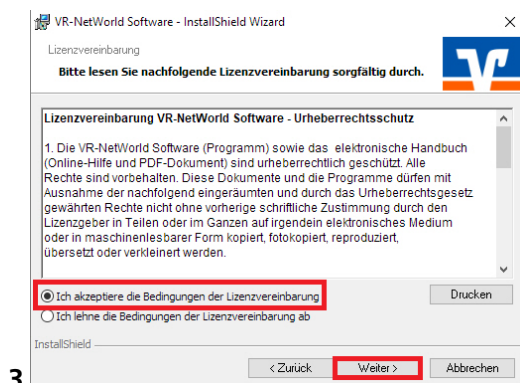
VR-NetWorld Software - InstallShield Wizard

Lizenzvereinbarung

Bitte lesen Sie nachfolgende Lizenzvereinbarung sorgfältig durch.

Lizenzvereinbarung VR-NetWorld Software - Urheberrechtsschutz

1. Die VR-NetWorld Software (Programm) sowie das elektronische Handbuch (Online-Hilfe und PDF-Dokument) sind urheberrechtlich geschützt. Alle Rechte sind vorbehalten. Diese Dokumente und die Programme dürfen mit Ausnahme der nachfolgend eingeräumten und durch das Urheberrechtsgesetz gewährten Rechte nicht ohne vorherige schriftliche Zustimmung durch den Lizenzgeber in Teilen oder im Ganzen auf irgendein elektronisches Medium oder in maschinenlesbarer Form kopiert, fotokopiert, reproduziert, übersetzt oder verkleinert werden.

Ich akzeptiere die Bedingungen der Lizenzvereinbarung

Ich lehne die Bedingungen der Lizenzvereinbarung ab

Drucken

InstallShield

< Zurück

Weiter >

Abbrechen

3